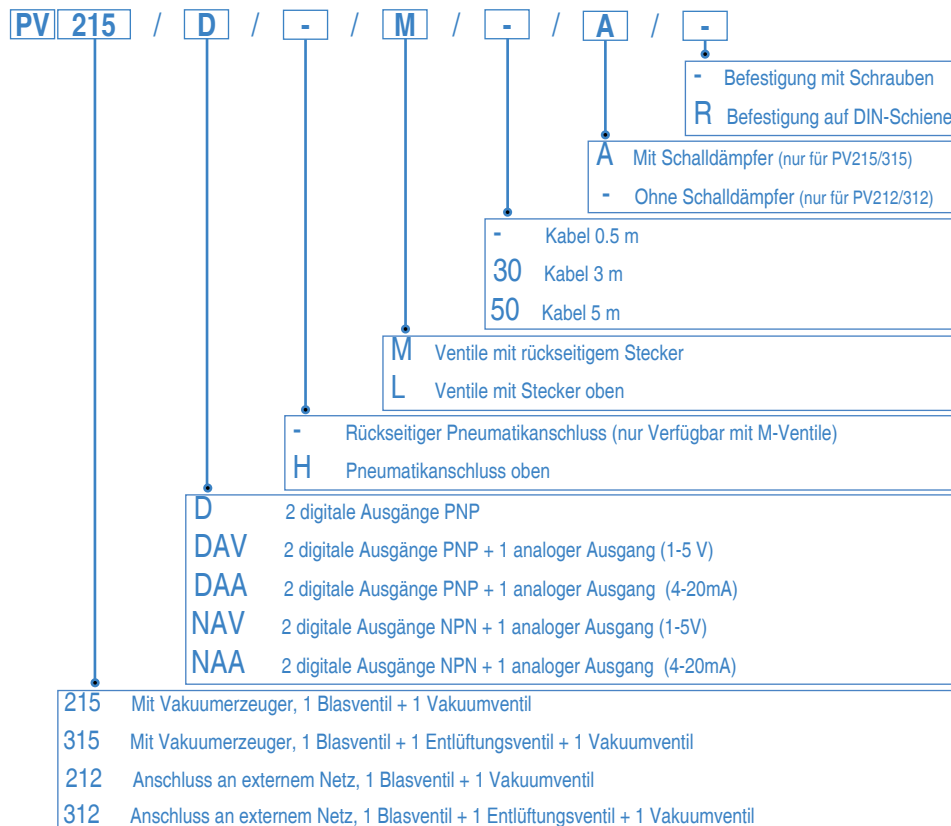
PV 215 / D / - / M / - / A / -

- Befestigung mit Schrauben
R Befestigung auf DIN-Schiene

A Mit Schalldämpfer (nur für PV215/315)
- Ohne Schalldämpfer (nur für PV212/312)

- Kabel 0.5 m
30 Kabel 3 m
50 Kabel 5 m

M Ventile mit rückseitigem Stecker
L Ventile mit Stecker oben

- Rückseitiger Pneumatikanschluss (nur Verfügbar mit M-Ventile)
H Pneumatikanschluss oben

D 2 digitale Ausgänge PNP
DAV 2 digitale Ausgänge PNP + 1 analoger Ausgang (1-5 V)
DAA 2 digitale Ausgänge PNP + 1 analoger Ausgang (4-20mA)
NAV 2 digitale Ausgänge NPN + 1 analoger Ausgang (1-5V)
NAA 2 digitale Ausgänge NPN + 1 analoger Ausgang (4-20mA)

215 Mit Vakuumerzeuger, 1 Blasventil + 1 Vakuumventil
315 Mit Vakuumerzeuger, 1 Blasventil + 1 Entlüftungsventil + 1 Vakuumventil
212 Anschluss an externem Netz, 1 Blasventil + 1 Vakuumventil
312 Anschluss an externem Netz, 1 Blasventil + 1 Entlüftungsventil + 1 Vakuumventil